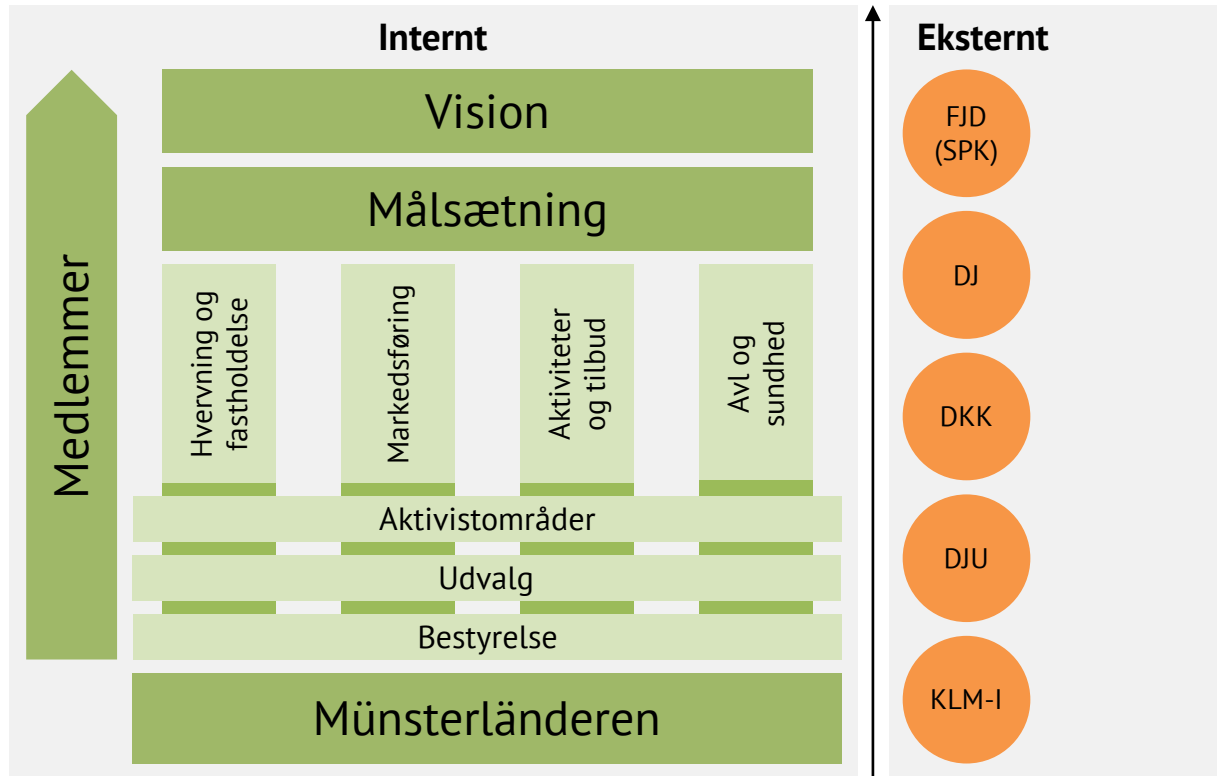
Internt

Medlemmer

Vision

Målsætning

Hvervning og fastholdelse

Markedsføring

Aktiviteter og tilbud

Avl og sundhed

Aktivistområder

Udvalg

Bestyrelse

Münsterländeren

Eksternt

FJD (SPK)

DJ

DKK

DJU

KLM-I